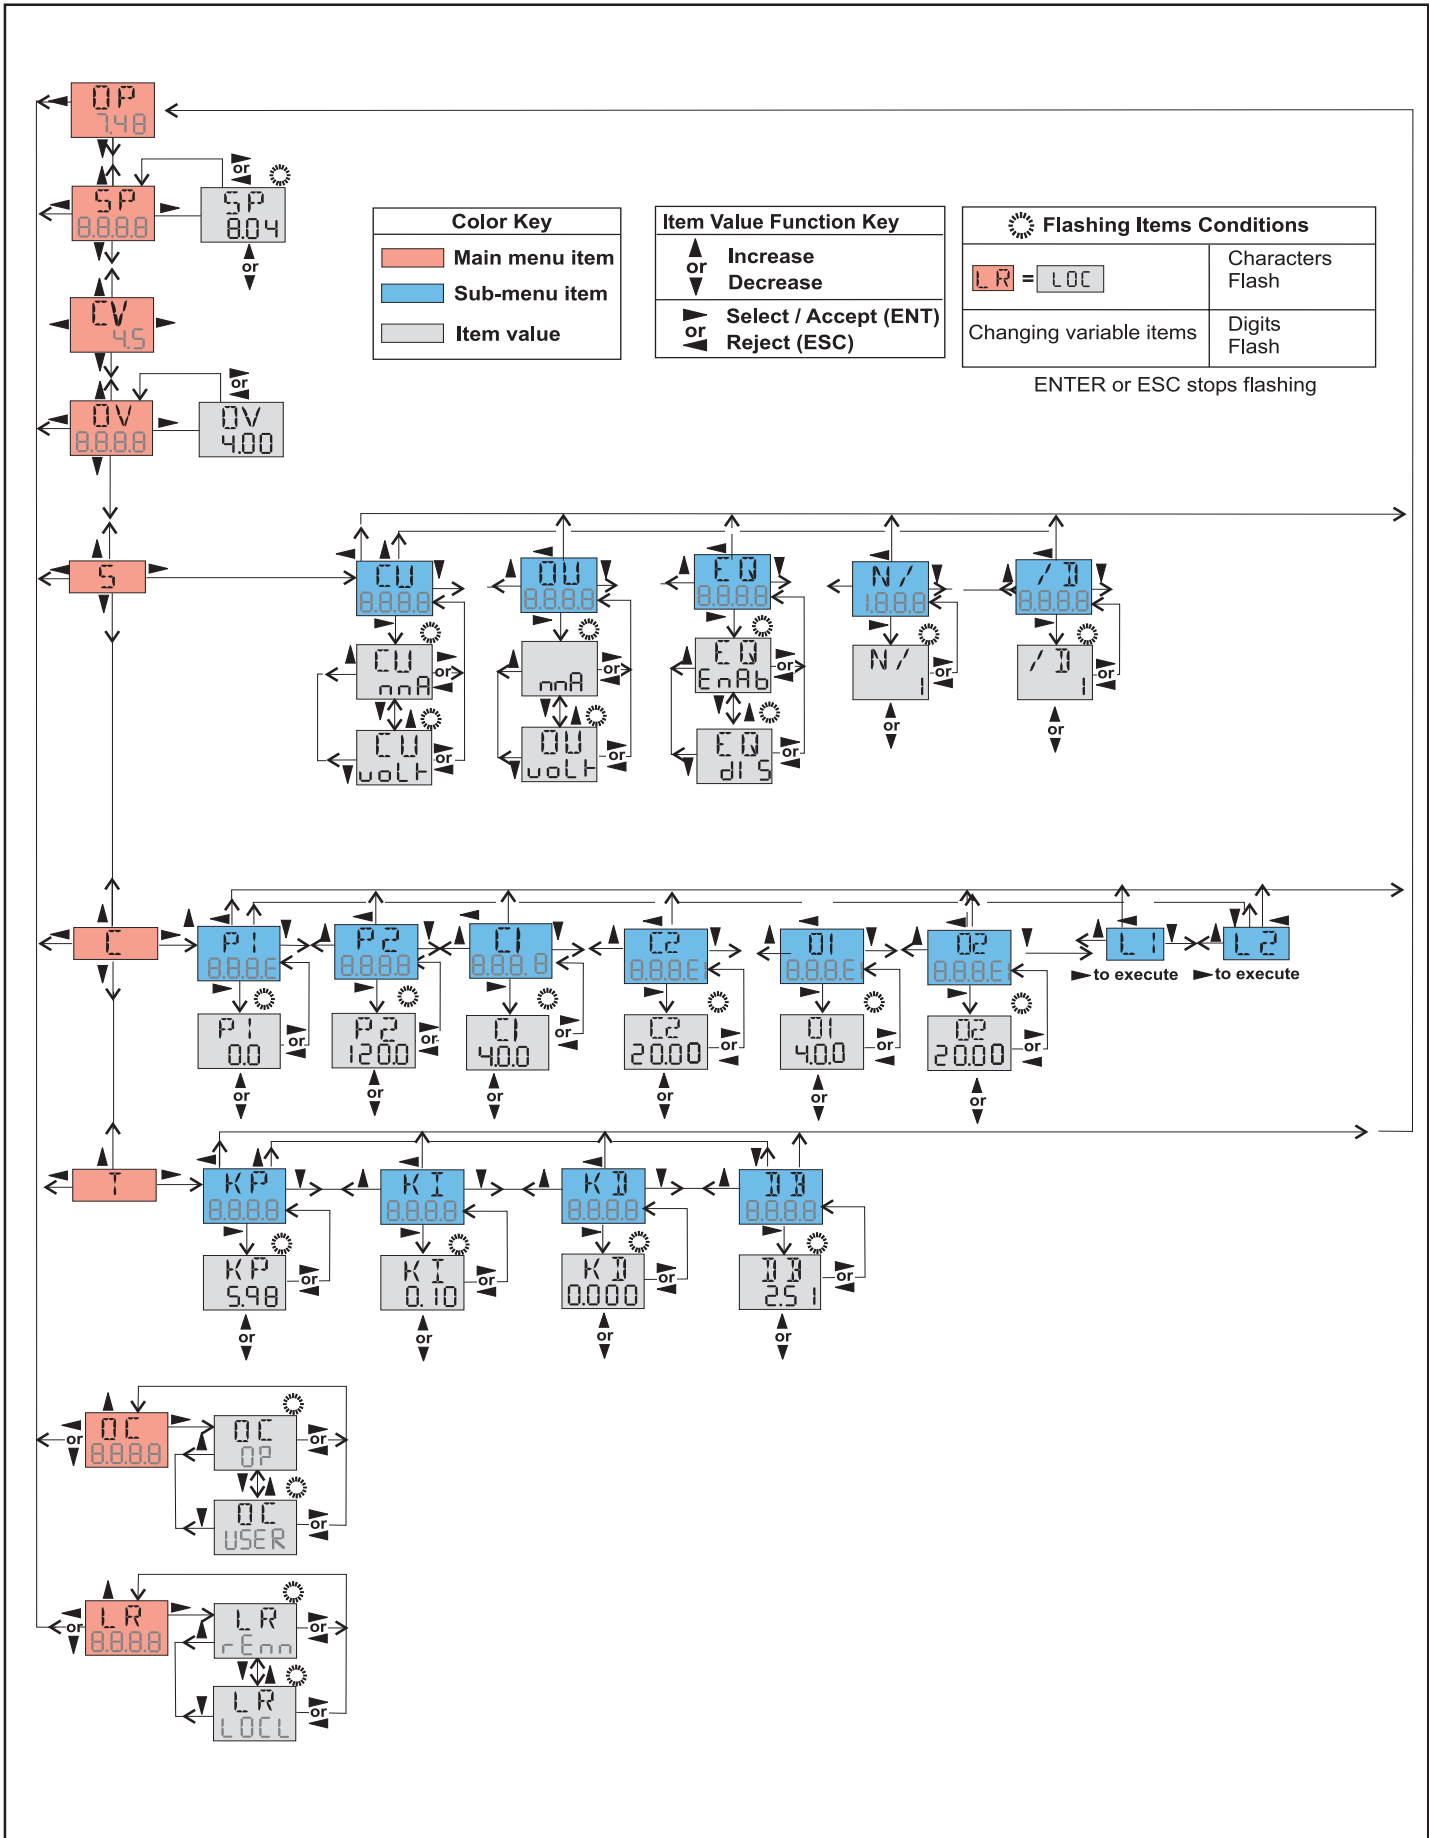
OP
7.48

SP
8.8.8.8

SP
8.04

or

or

CV
4.5

OV
8.8.8.8

OV
4.00

or

Color Key

Main menu item

Sub-menu item

Item value

Item Value Function Key

or

Increase

Decrease

or

Select / Accept (ENT)

Reject (ESC)

Flashing Items Conditions

LR = LOC

Characters Flash

Changing variable items

Digits Flash

ENTER or ESC stops flashing

S

CU
8.8.8.8

CU
mA

or

CU
volt

or

OU
8.8.8.8

mA

or

OU
volt

or

EQ
8.8.8.8

EQ
EnAb

or

EQ
dIS

or

N/
1.8.8.8

N/
1

or

or

/D
8.8.8.8

/D
1

or

or

C

P1
8.8.8.E

P1
0.0

or

or

P2
8.8.8.8

P2
120.0

or

or

C1
8.8.8.8

C1
40.0

or

or

C2
8.8.8.E

C2
20.00

or

or

O1
8.8.8.E

O1
40.0

or

or

O2
8.8.8.E

O2
20.00

or

or

L1

to execute

L2

to execute

T

KP
8.8.8.8

KP
5.98

or

or

KI
8.8.8.8

KI
0.10

or

or

KD
8.8.8.8

KD
0.000

or

or

DD
8.8.8.8

DD
2.51

or

or

OC
8.8.8.8

or

OC
OP

or

OC
USER

or

LR
8.8.8.8

or

LR
rEnn

or

LR
LOCL

or